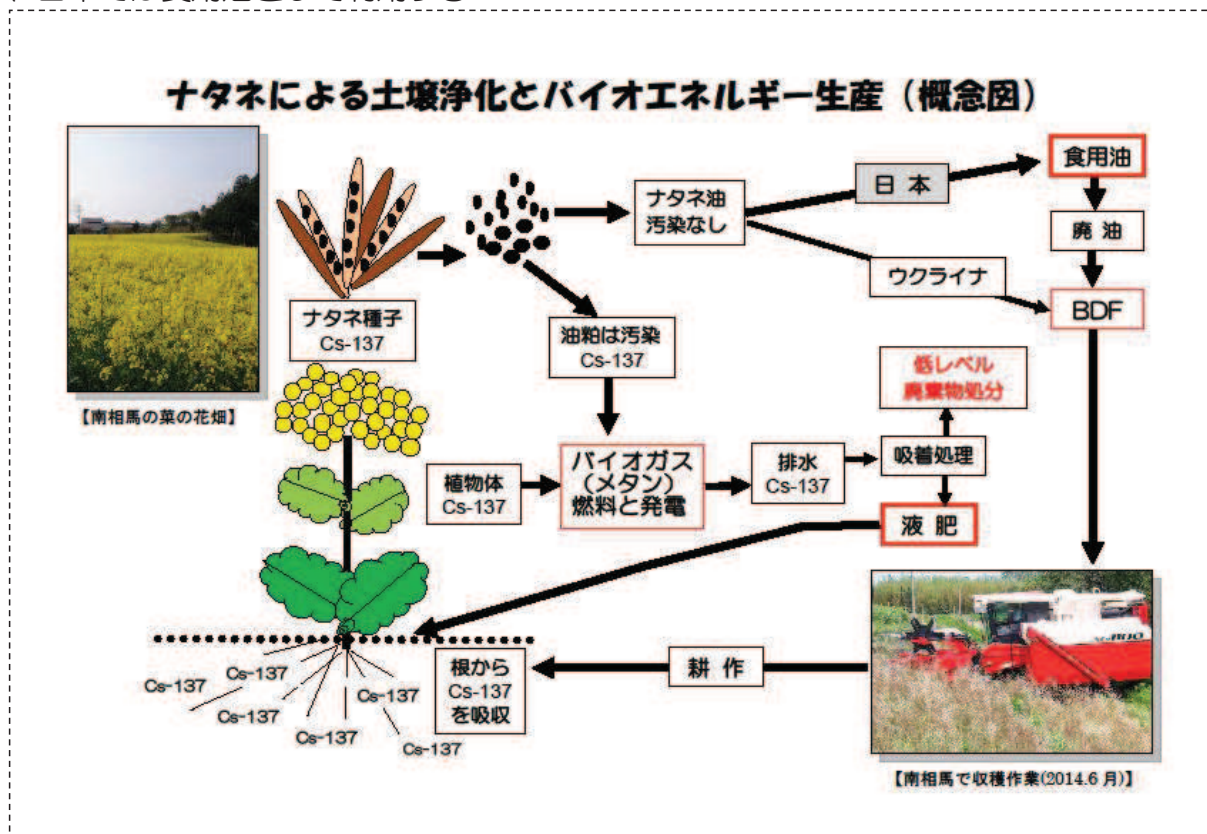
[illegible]

ナタネによる土壌浄化とバイオエネルギー生産（概念図）

【南相馬の菜の花畑】

ナタネ種子
Cs-137

ナタネ油
汚染なし

日本

食用油

廃油

ウクライナ

BDF

油粕は汚染
Cs-137

低レベル
廃棄物処分

植物体
Cs-137

バイオガス
（メタン）
燃料と発電

排水
Cs-137

吸着処理

液肥

根から
Cs-137
を吸収

耕作

Cs-137
Cs-137
Cs-137
Cs-137
Cs-137
Cs-137

【南相馬で収穫作業(2014.6 月)】